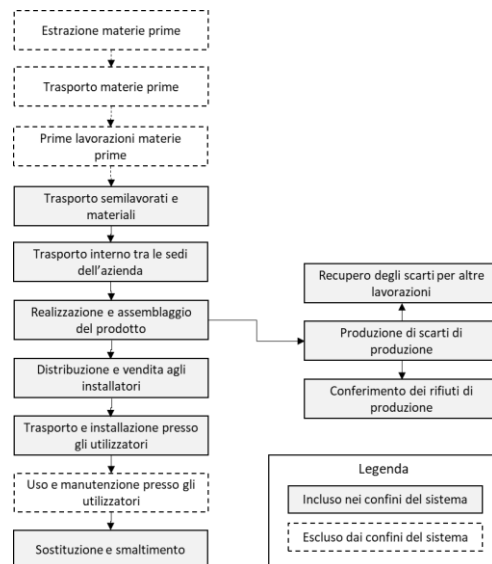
Estrazione materie prime

Trasporto materie prime

Prime lavorazioni materie prime

Trasporto semilavorati e materiali

Trasporto interno tra le sedi dell'azienda

Realizzazione e assemblaggio del prodotto

Distribuzione e vendita agli installatori

Trasporto e installazione presso gli utilizzatori

Uso e manutenzione presso gli utilizzatori

Sostituzione e smaltimento

Recupero degli scarti per altre lavorazioni

Produzione di scarti di produzione

Conferimento dei rifiuti di produzione

Legenda

Incluso nei confini del sistema

Escluso dai confini del sistema